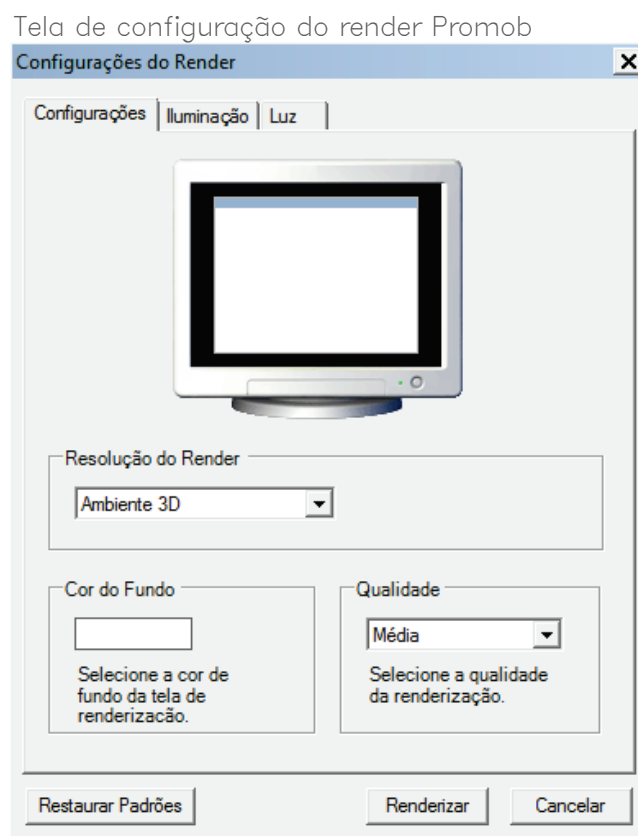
Tela de configuração do render Promob

Configurações do Render

×

Configurações | Iluminação | Luz

Resolução do Render

Ambiente 3D

Cor do Fundo

Selecione a cor de fundo da tela de renderizacão.

Qualidade

Média

Selecione a qualidade da renderização.

Restaurar Padrões

Renderizar

Cancelar